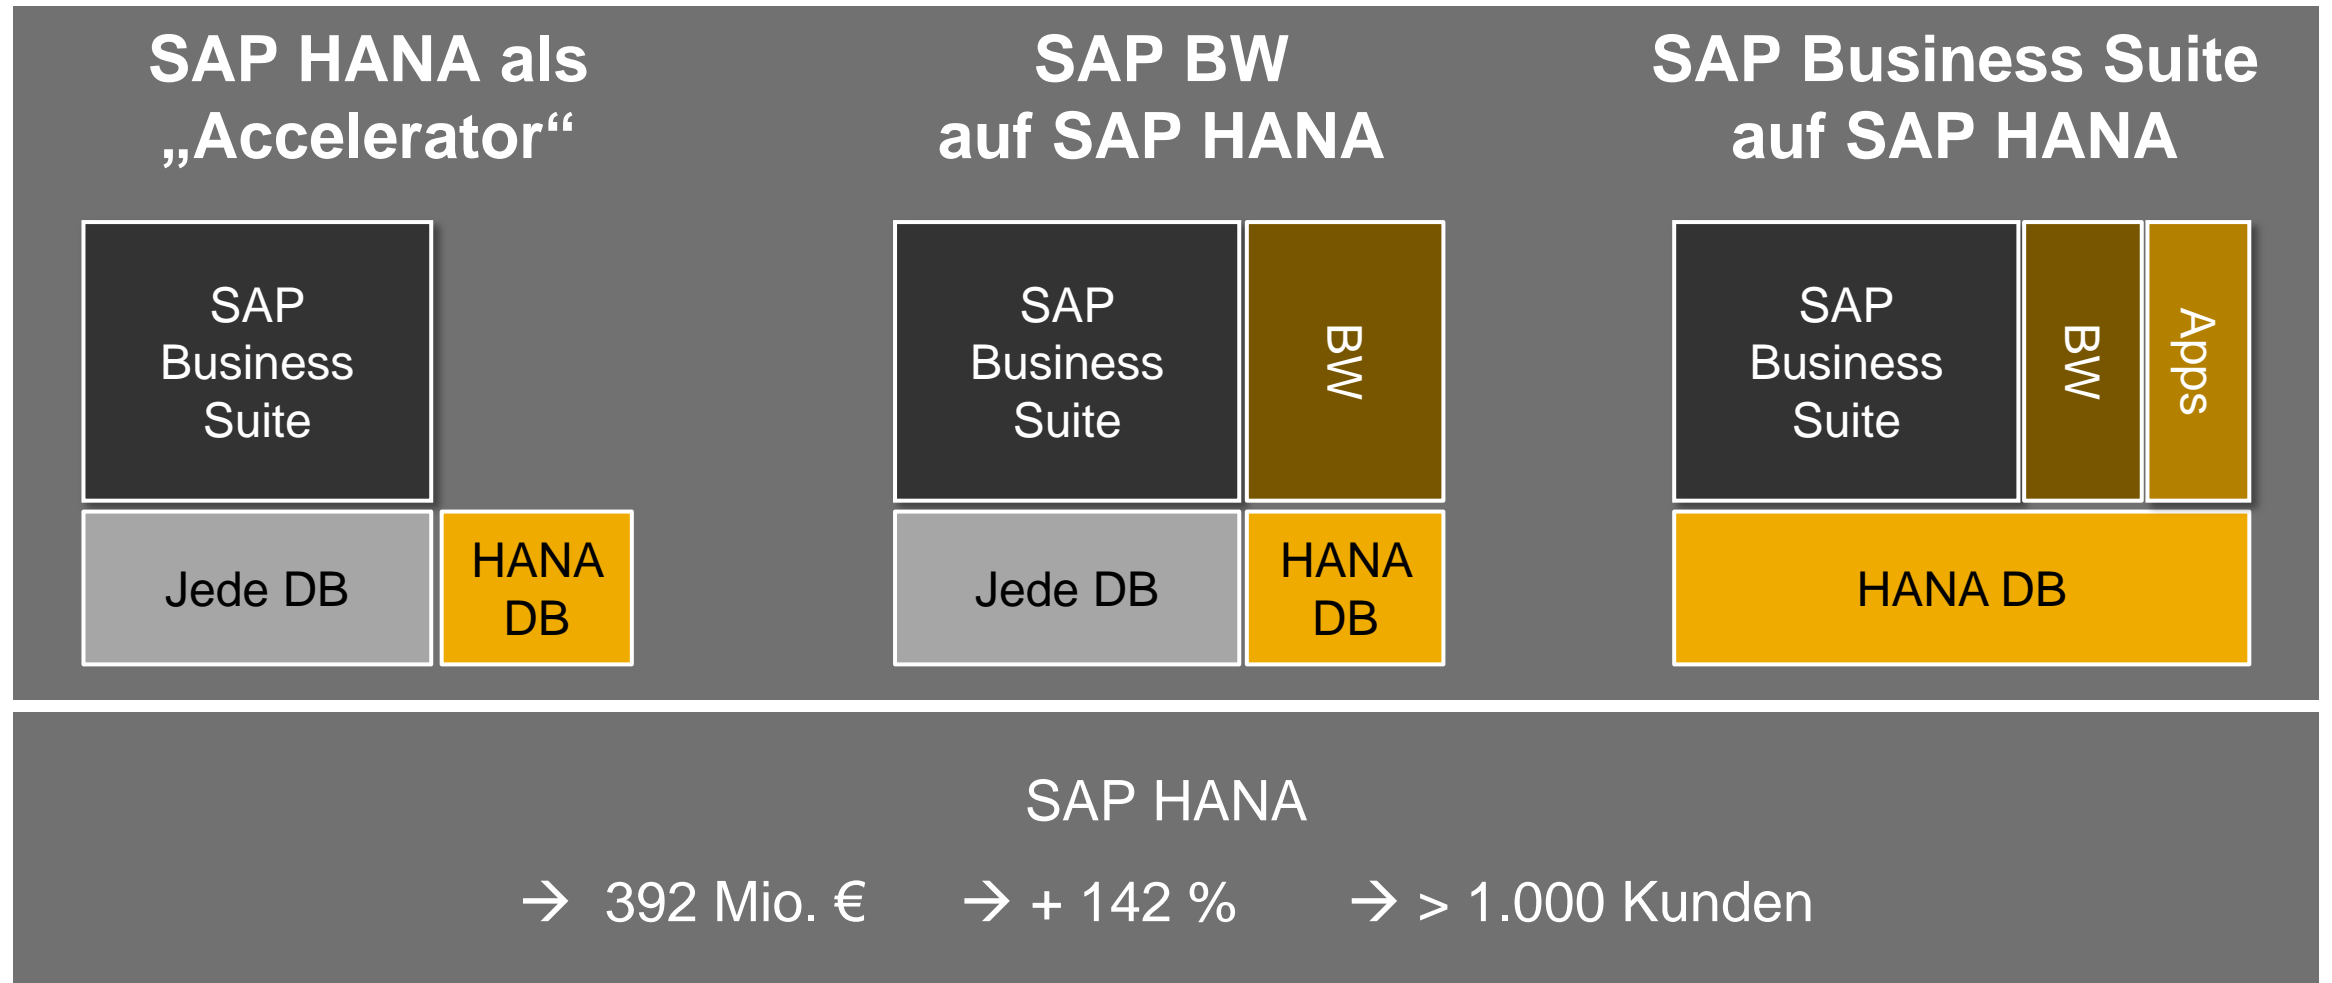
SAP HANA als „Accelerator“

SAP Business Suite

Jede DB

HANA DB

SAP BW auf SAP HANA

SAP Business Suite

BW

Jede DB

HANA DB

SAP Business Suite auf SAP HANA

SAP Business Suite

BW

Apps

HANA DB

SAP HANA

→ 392 Mio. € → + 142 % → > 1.000 Kunden